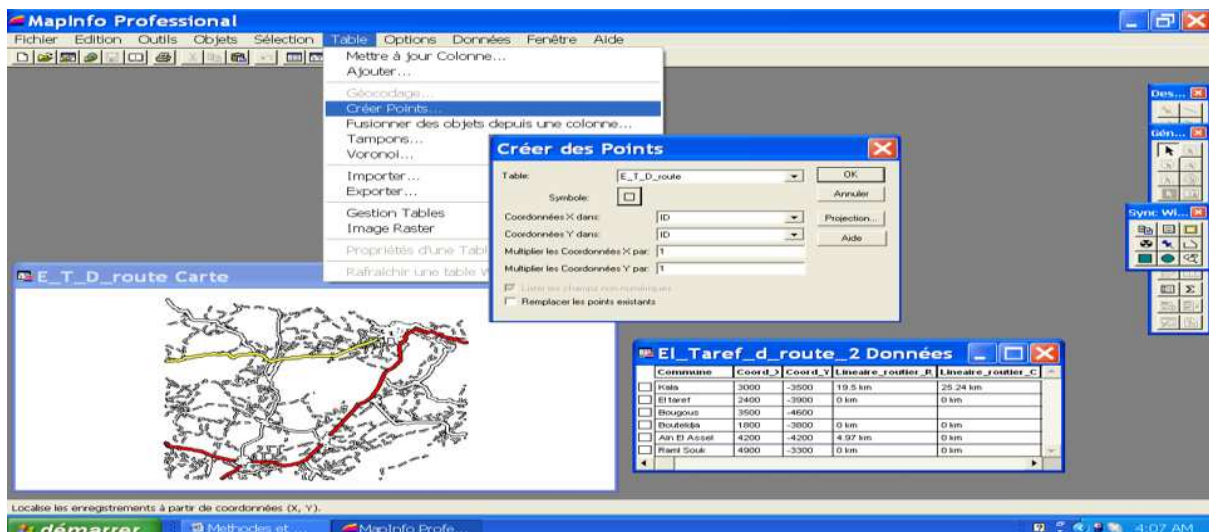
MapInfo Professional

Fichier Edition Outils Objets Sélection Table Options Données Fenêtre Aide

Mettre à jour Colonne...
Ajouter...
Géocodage...
Créer Points...
Fusionner des objets depuis une colonne...
Tampons...
Voronoi...
Importer...
Exporter...
Gestion Tables
Image Raster
Propriétés d'une Tabl
Rafraîchir une table W

Des...
Gén...
Sync Wi...

Créer des Points

Table: E_T_D_route
Symbole:
Coordonnées X dans: ID
Coordonnées Y dans: ID
Multiplier les Coordonnées X par: 1
Multiplier les Coordonnées Y par: 1
Lister les champs non-numériques
Remplacer les points existants

OK
Annuler
Projection...
Aide

E_T_D_route Carte

El_Taref_d_route_2 Données

| Commune | Coord_X | Coord_Y | Lineaire_routier_R | Lineaire_routier_C |
|---|---|---|---|---|
| Kala | 3000 | -3500 | 19.5 km | 25.24 km |
| El taref | 2400 | -3900 | 0 km | 0 km |
| Bougous | 3500 | -4600 | | |
| Bouteldja | 1800 | -3000 | 0 km | 0 km |
| Ain El Assel | 4200 | -4200 | 4.97 km | 0 km |
| Raml Souk | 4900 | -3300 | 0 km | 0 km |

Localise les enregistrements à partir de coordonnées (X, Y).

démarrer Methodes et ... MapInfo Profe... 4:07 AM